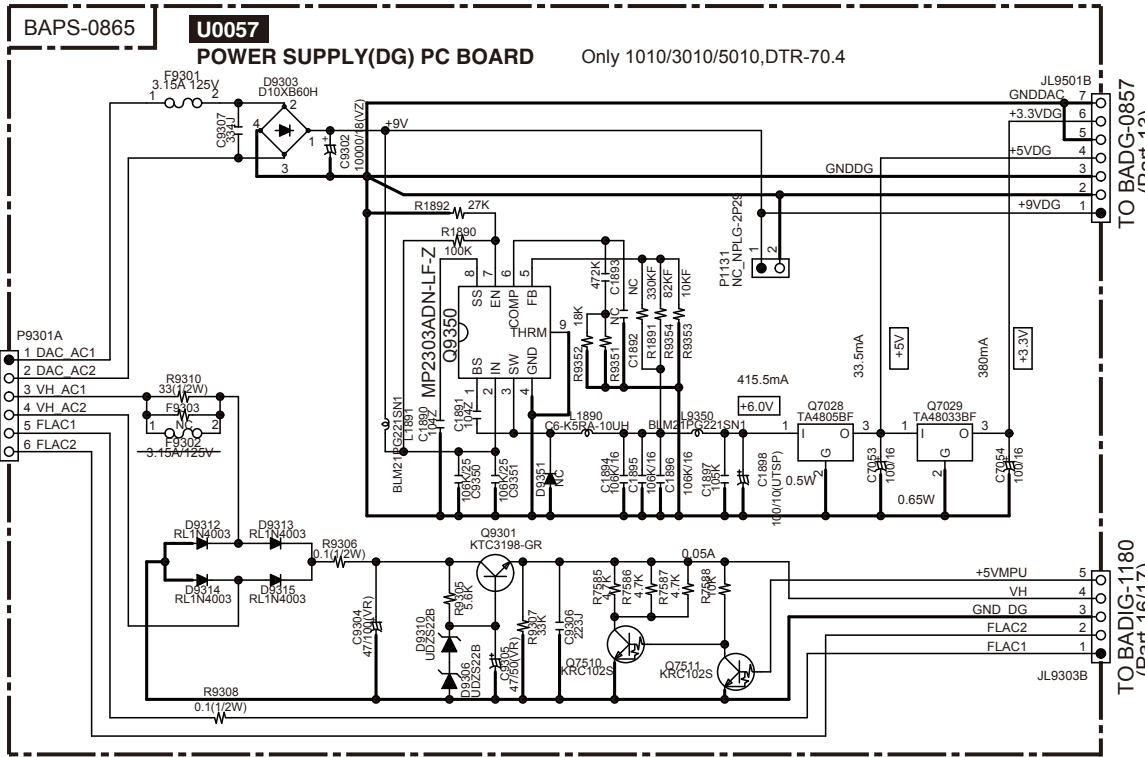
BAPS-0865
U0057
POWER SUPPLY(DG) PC BOARD
Only 1010/3010/5010,DTR-70.4

F9301
3.15A 125V
1 2
D9303
D10XB60H
2
4 1
3
C9307
334J
C9302
10000/18(VZ)
+9V
JL9501B
GNDDAC 7
+3.3VDG 6
5
+5VDG 4
GNDDG 3
2
+9VDG 1
TO BADG-0857
(Part 12)
R1892 27K
R1890
100K
MP2303ADN-LF-Z
Q9350
SS EN COMP FB
8 7 6 5
THRM 9
BS IN SW GND
1 2 3 4
472K
C1893
NC
330KF
82KF
10KF
18K
NC
C1892
R1891
R9354
R9353
R9352
R9351
P1131
NC_NPLG-2P29
1 2
L1891
BLM21PG221SN1
C1890
104Z
C1891
104Z
L1890
C6-K5RA-10UH
L9350
BLM21PG221SN1
106K/25
C9350
106K/25
C9351
D9351
NC
C1894
106K/16
C1895
106K/16
C1896
106K/16
C1897
105K
C1898
100/10(UTSP)
+6.0V
415.5mA
Q7028
TA4805BF
1 I O 3
G 2
0.5W
C7053
100/16
33.5mA
+5V
Q7029
TA48033BF
1 I O 3
G 2
0.65W
C7054
100/16
380mA
+3.3V
P9301A
1 DAC_AC1
2 DAC_AC2
3 VH_AC1
4 VH_AC2
5 FLAC1
6 FLAC2
R9310
33(1/2W)
F9303
1 NC 2
F9302
3.15A/125V
D9312
RL1N4003
D9313
RL1N4003
D9314
RL1N4003
D9315
RL1N4003
R9306
0.1(1/2W)
Q9301
KTC3198-GR
0.05A
C9304
47/100(VR)
D9310
UDZS22B
R9305
5.6K
D9306
UDZS22B
R9307
33K
C9305
47/50(VR)
C9306
223J
R7585
4.7K
R7586
4.7K
R7587
4.7K
R7588
10K
Q7510
KRC102S
Q7511
KRC102S
+5VMPU 5
VH 4
GND_DG 3
FLAC2 2
FLAC1 1
JL9303B
TO BADIG-1180
(Part 16/17)
R9308
0.1(1/2W)